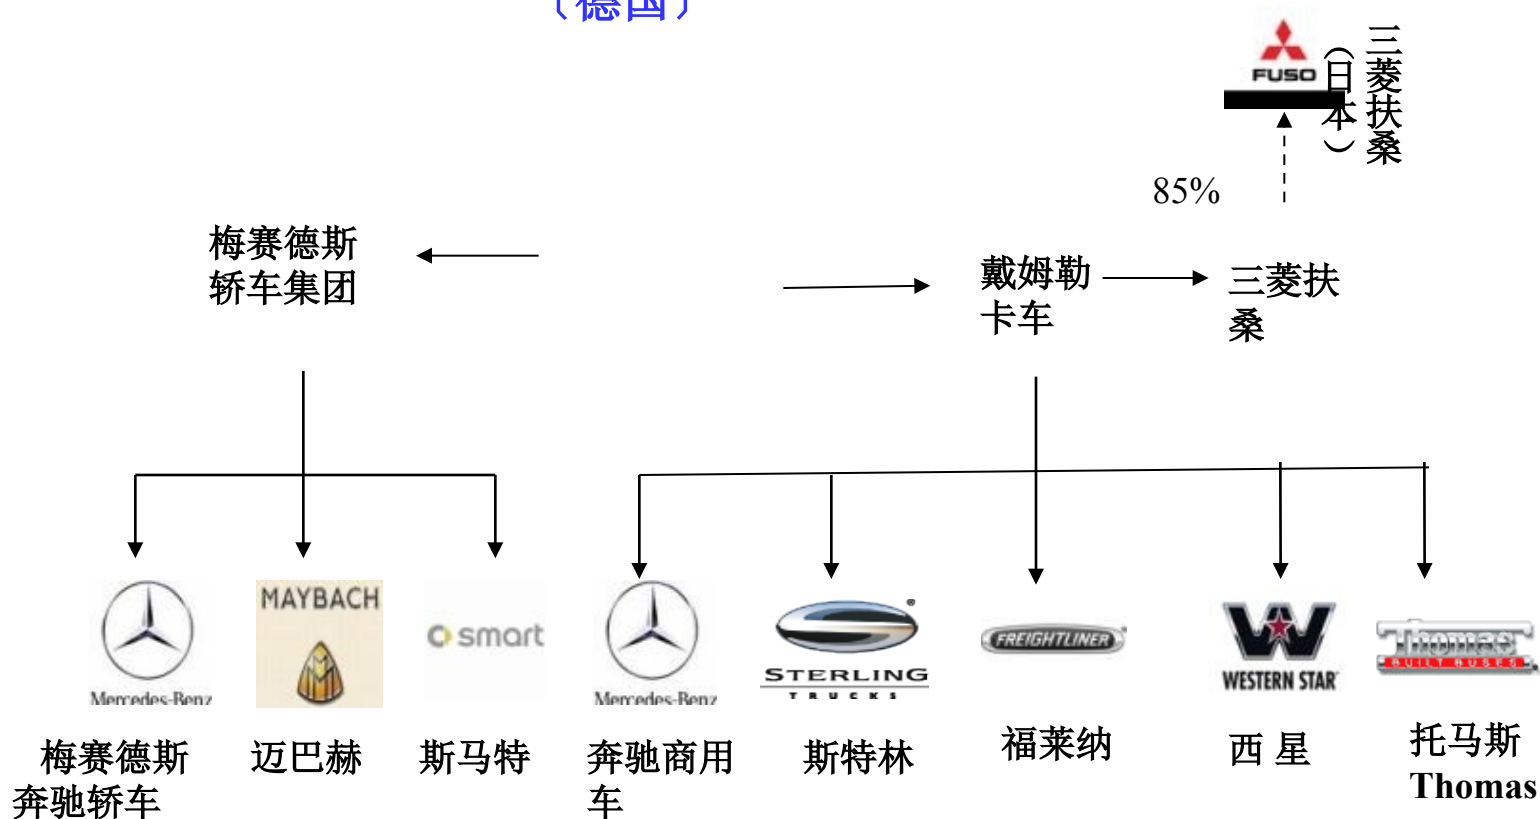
（德国）

FUSO

三菱扶桑（日本）

85%

梅赛德斯轿车集团

戴姆勒卡车

三菱扶桑

MAYBACH

smart

Mercedes-Benz

Mercedes-Benz

STERLING TRUCKS

FREIGHTLINER

WESTERN STAR

Thomas BUILT BUSES

梅赛德斯奔驰轿车

迈巴赫

斯马特

奔驰商用车

斯特林

福莱纳

西 星

托马斯 Thomas